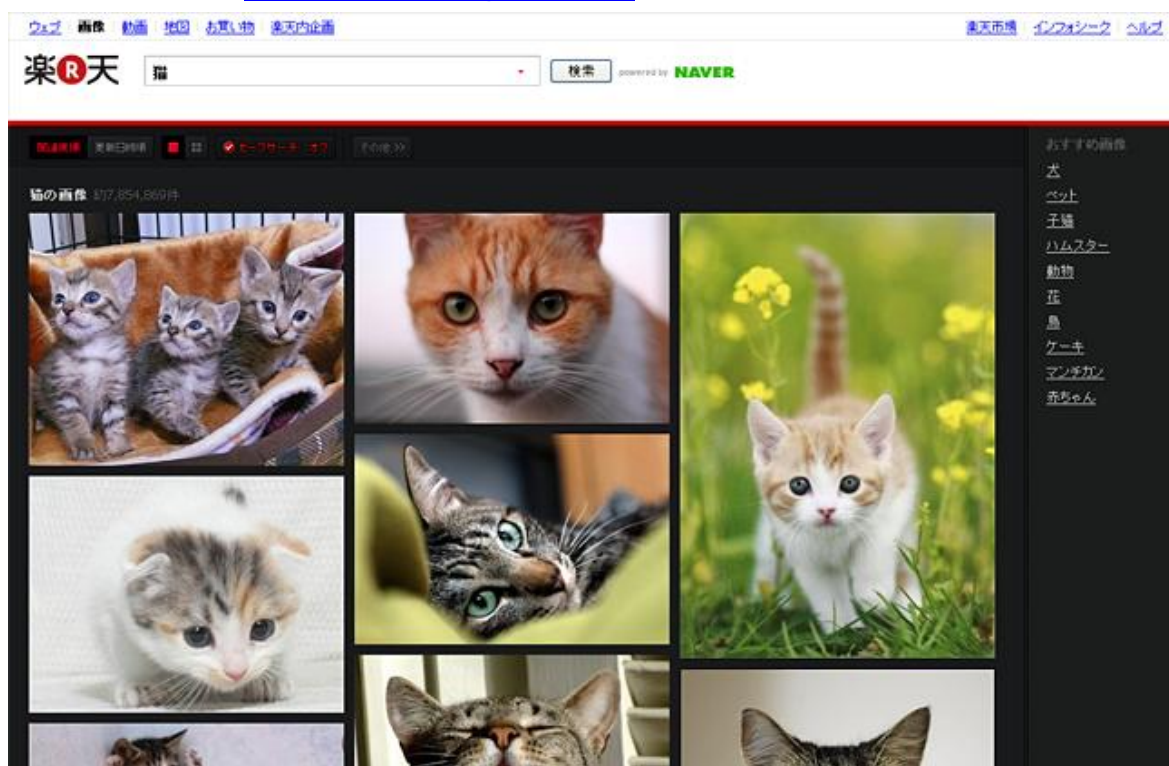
ウェブ 画像 動画 地図 お買い物 楽天内企画

楽天市場 インフォシーク ヘルプ

楽天

猫

検索 powered by NAVER

関連度順 更新日時順

セーフサーチ：オフ

その他 >>

猫の画像 約7,854,869件

おすすめ画像

犬

ペット

子猫

ハムスター

動物

花

鳥

ケーキ

マンチカン

赤ちゃん